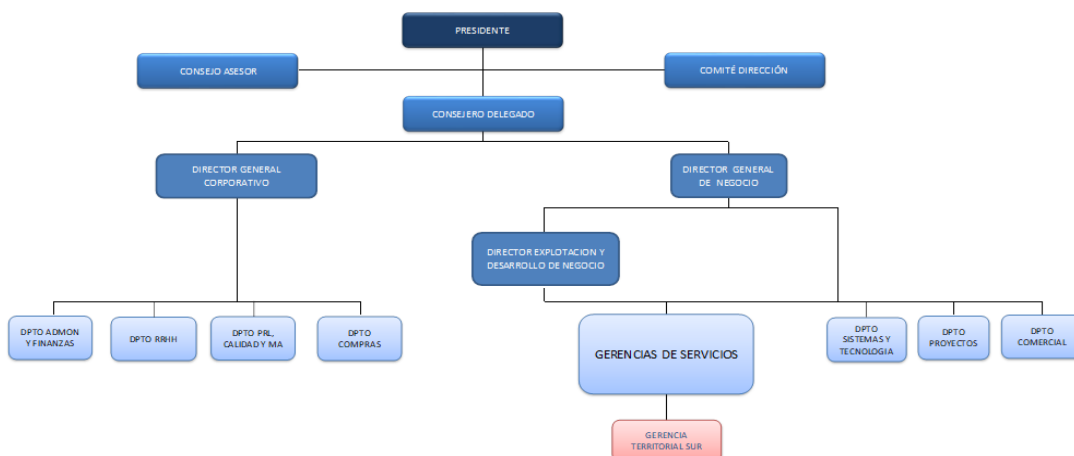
PRESIDENTE

CONSEJO ASESOR

COMITÉ DIRECCIÓN

CONSEJERO DELEGADO

DIRECTOR GENERAL CORPORATIVO

DIRECTOR GENERAL DE NEGOCIO

DIRECTOR EXPLOTACION Y DESARROLLO DE NEGOCIO

DPTO ADMON Y FINANZAS

DPTO RRHH

DPTO PRL, CALIDAD Y MA

DPTO COMPRAS

GERENCIAS DE SERVICIOS

DPTO SISTEMAS Y TECNOLOGIA

DPTO PROYECTOS

DPTO COMERCIAL

GERENCIA TERRITORIAL SUR